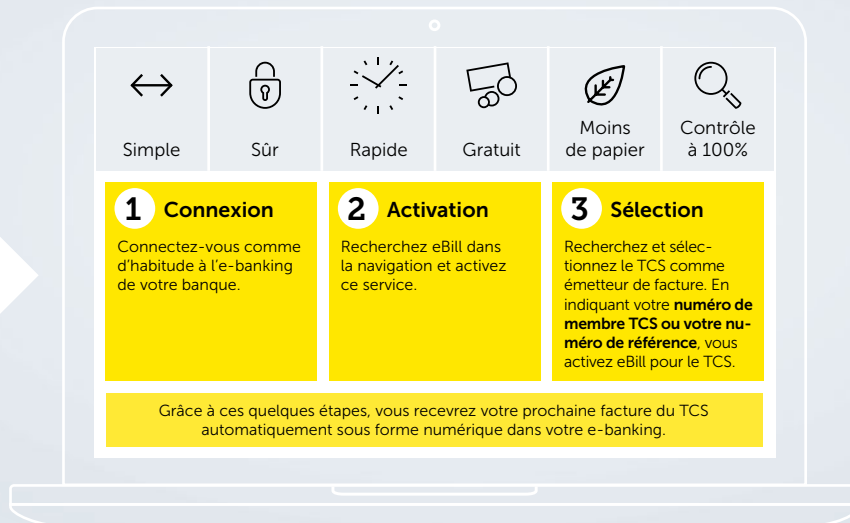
Simple

Sûr

Rapide

Gratuit

Moins de papier

Contrôle à 100%

1 Connexion

Connectez-vous comme d’habitude à l’e-banking de votre banque.

2 Activation

Recherchez eBill dans la navigation et activez ce service.

3 Sélection

Recherchez et sélectionnez le TCS comme émetteur de facture. En indiquant votre numéro de membre TCS ou votre numéro de référence, vous activez eBill pour le TCS.

Grâce à ces quelques étapes, vous recevrez votre prochaine facture du TCS automatiquement sous forme numérique dans votre e-banking.